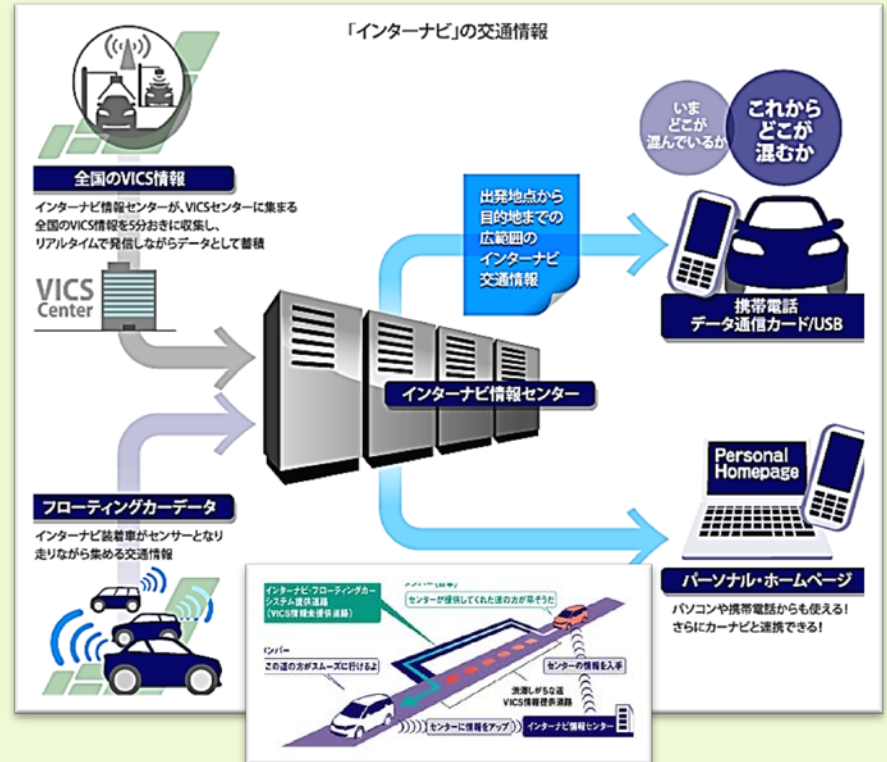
「インターナビ」の交通情報

全国のVICS情報

インターナビ情報センターが、VICSセンターに集まる全国のVICS情報を5分おきに収集し、リアルタイムで発信しながらデータとして蓄積

VICS Center

出発地点から目的地までの広範囲のインターナビ交通情報

いま どこが 混んでいるか

これから どこが 混むか

携帯電話 データ通信カード/USB

インターナビ情報センター

フローティングカーデータ

インターナビ装着車がセンサーとなり走りながら集める交通情報

Personal Homepage

パーソナル・ホームページ

パソコンや携帯電話からも使える！さらにカーナビと連携できる！

インターナビ・フローティングカーシステム提供道路（VICS情報未提供道路）

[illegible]

センターが提供してくれた道の方が早そうだ

この道の方がスムーズに行けるよ

センターの情報を入手

渋滞しがちな道 VICS情報提供道路

センターに情報をアップ

インターナビ情報センター